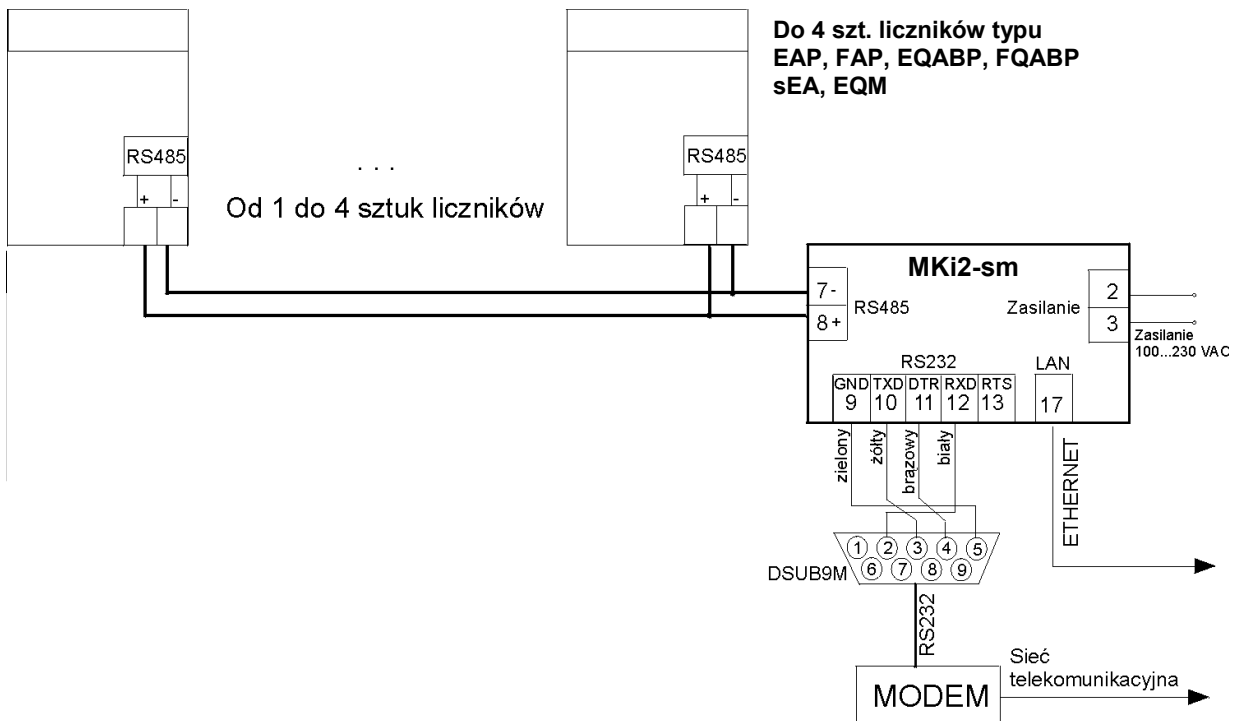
Do 4 szt. liczników typu
EAP, FAP, EQABP, FQABP
sEA, EQM

RS485
+ -

. . .
Od 1 do 4 sztuk liczników

RS485
+ -

MKi2-sm
7-
8+
RS485
Zasilanie
2
3
Zasilanie
100...230 VAC
RS232
GND 9
TXD 10
DTR 11
RXD 12
RTS 13
LAN
17
zielony
żółty
brązowy
biały
ETHERNET
1 2 3 4 5
6 7 8 9
DSUB9M
RS232
MODEM
Sieć
telekomunikacyjna